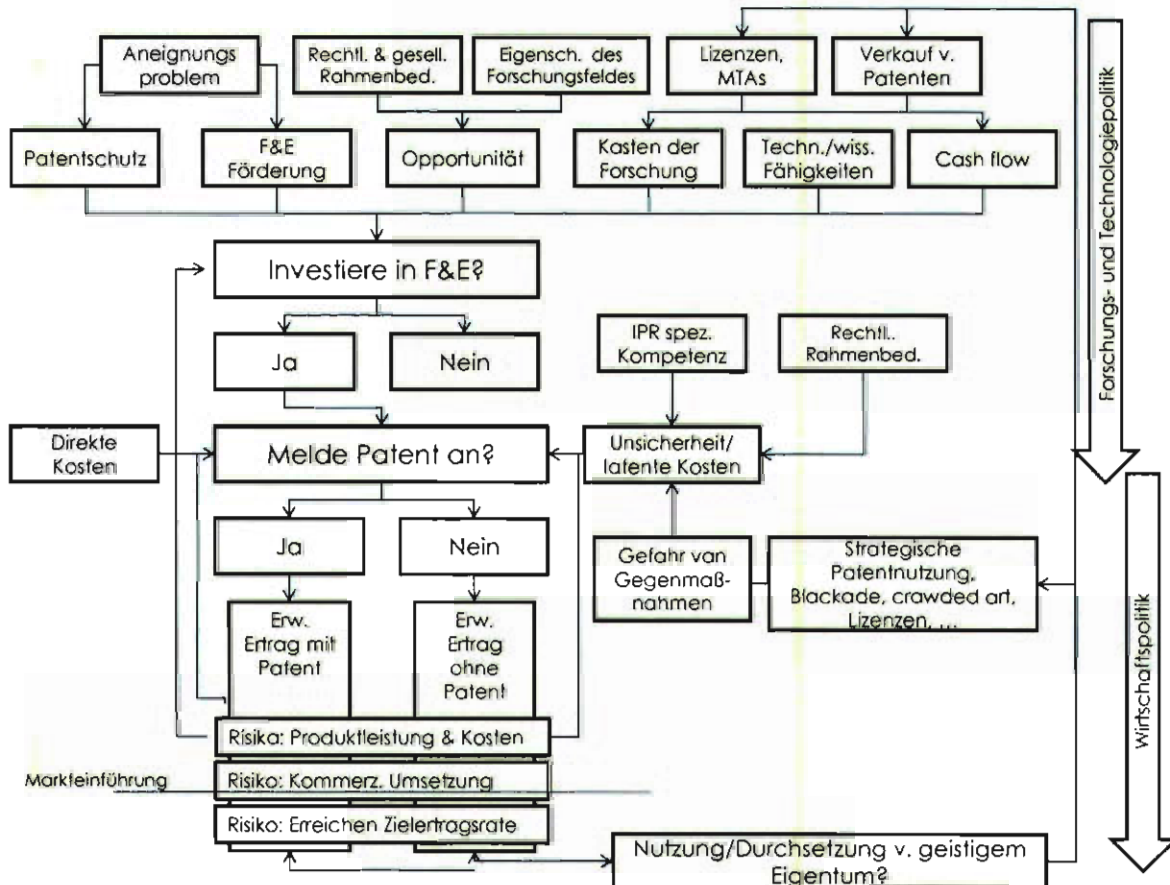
Aneignungs problem

Rechtl. & gesell. Rahmenbed.

Eigensch. des Forschungsfeldes

Lizenzen, MTAs

Verkauf v. Patenten

Patentschutz

F&E Förderung

Opportunität

Kasten der Forschung

Techn./wiss. Fähigkeiten

Cash flow

Forschungs- und Technologiepolitik

Investiere in F&E?

Ja

Nein

IPR spez. Kompetenz

Rechtl.. Rahmenbed.

Direkte Kosten

Melde Patent an?

Unsicherheit/ latente Kosten

Ja

Nein

Gefahr van Gegenmaßnahmen

Strategische Patentnutzung, Blackade, crawded art, Lizenzen, ...

Wirtschaftspolitik

Erw. Ertrag mit Patent

Erw. Ertrag ohne Patent

Risika: Produktleistung & Kosten

Markteinführung

Risiko: Kommerz. Umsetzung

Risiko: Erreichen Zielertragsrate

Nutzung/Durchsetzung v. geistigem Eigentum?